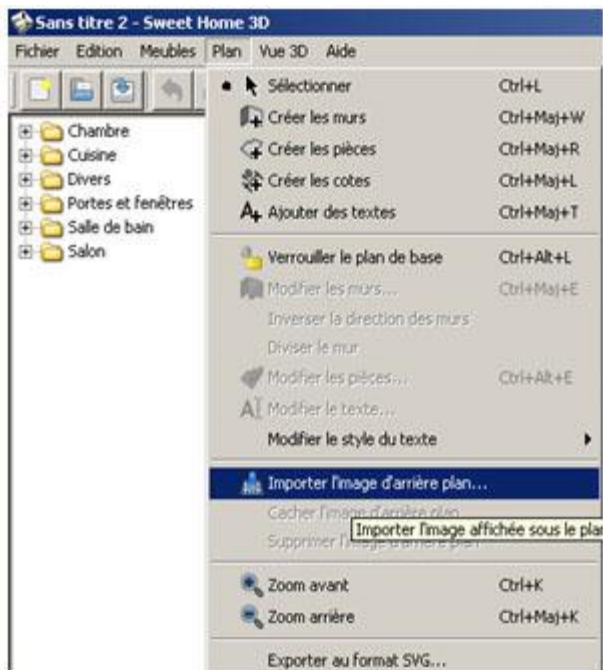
Sans titre 2 - Sweet Home 3D

Fichier Edition Meubles Plan Vue 3D Aide

Chambre
Cuisine
Divers
Portes et fenêtres
Salle de bain
Salon

Sélectionner Ctrl+L
Créer les murs Ctrl+Maj+W
Créer les pièces Ctrl+Maj+R
Créer les cotes Ctrl+Maj+L
Ajouter des textes Ctrl+Maj+T
Verrouiller le plan de base Ctrl+Alt+L
Modifier les murs... Ctrl+Maj+E
Inverser la direction des murs
Diviser le mur
Modifier les pièces... Ctrl+Alt+E
Modifier le texte...
Modifier le style du texte
Importer l'image d'arrière plan...
Cacher l'image d'arrière plan
Supprimer l'image d'arrière plan
Importer l'image affichée sous le plan
Zoom avant Ctrl+K
Zoom arrière Ctrl+Maj+K
Exporter au format SVG...